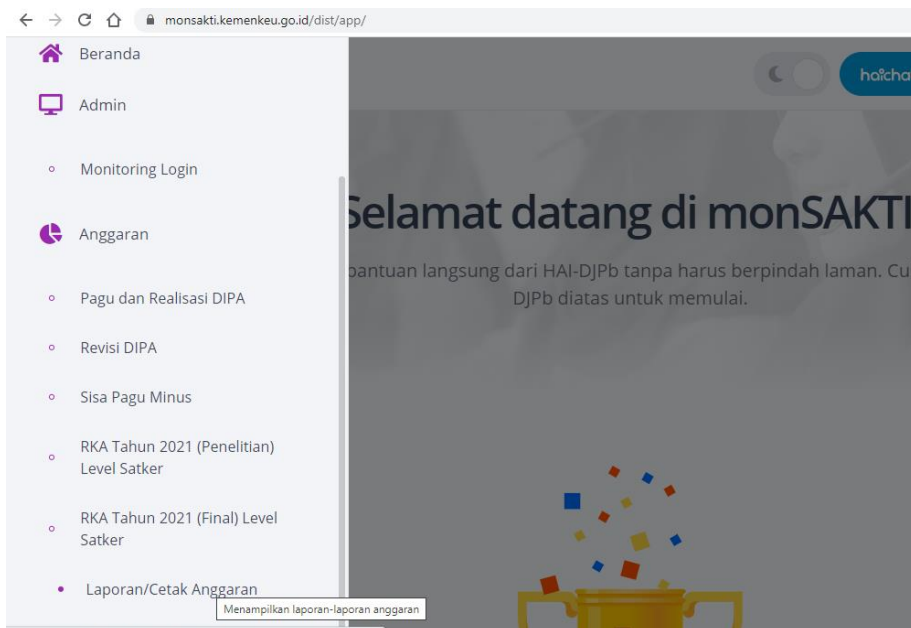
monsakti.kemenkeu.go.id/dist/app/

Beranda

Admin

Monitoring Login

Anggaran

Pagu dan Realisasi DIPA

Revisi DIPA

Sisa Pagu Minus

RKA Tahun 2021 (Penelitian) Level Satker

RKA Tahun 2021 (Final) Level Satker

Laporan/Cetak Anggaran

Menampilkan laporan-laporan anggaran

haicha

Selamat datang di monSAKTI

bantuan langsung dari HAI-DJPb tanpa harus berpindah laman. Cu DJPb diatas untuk memulai.